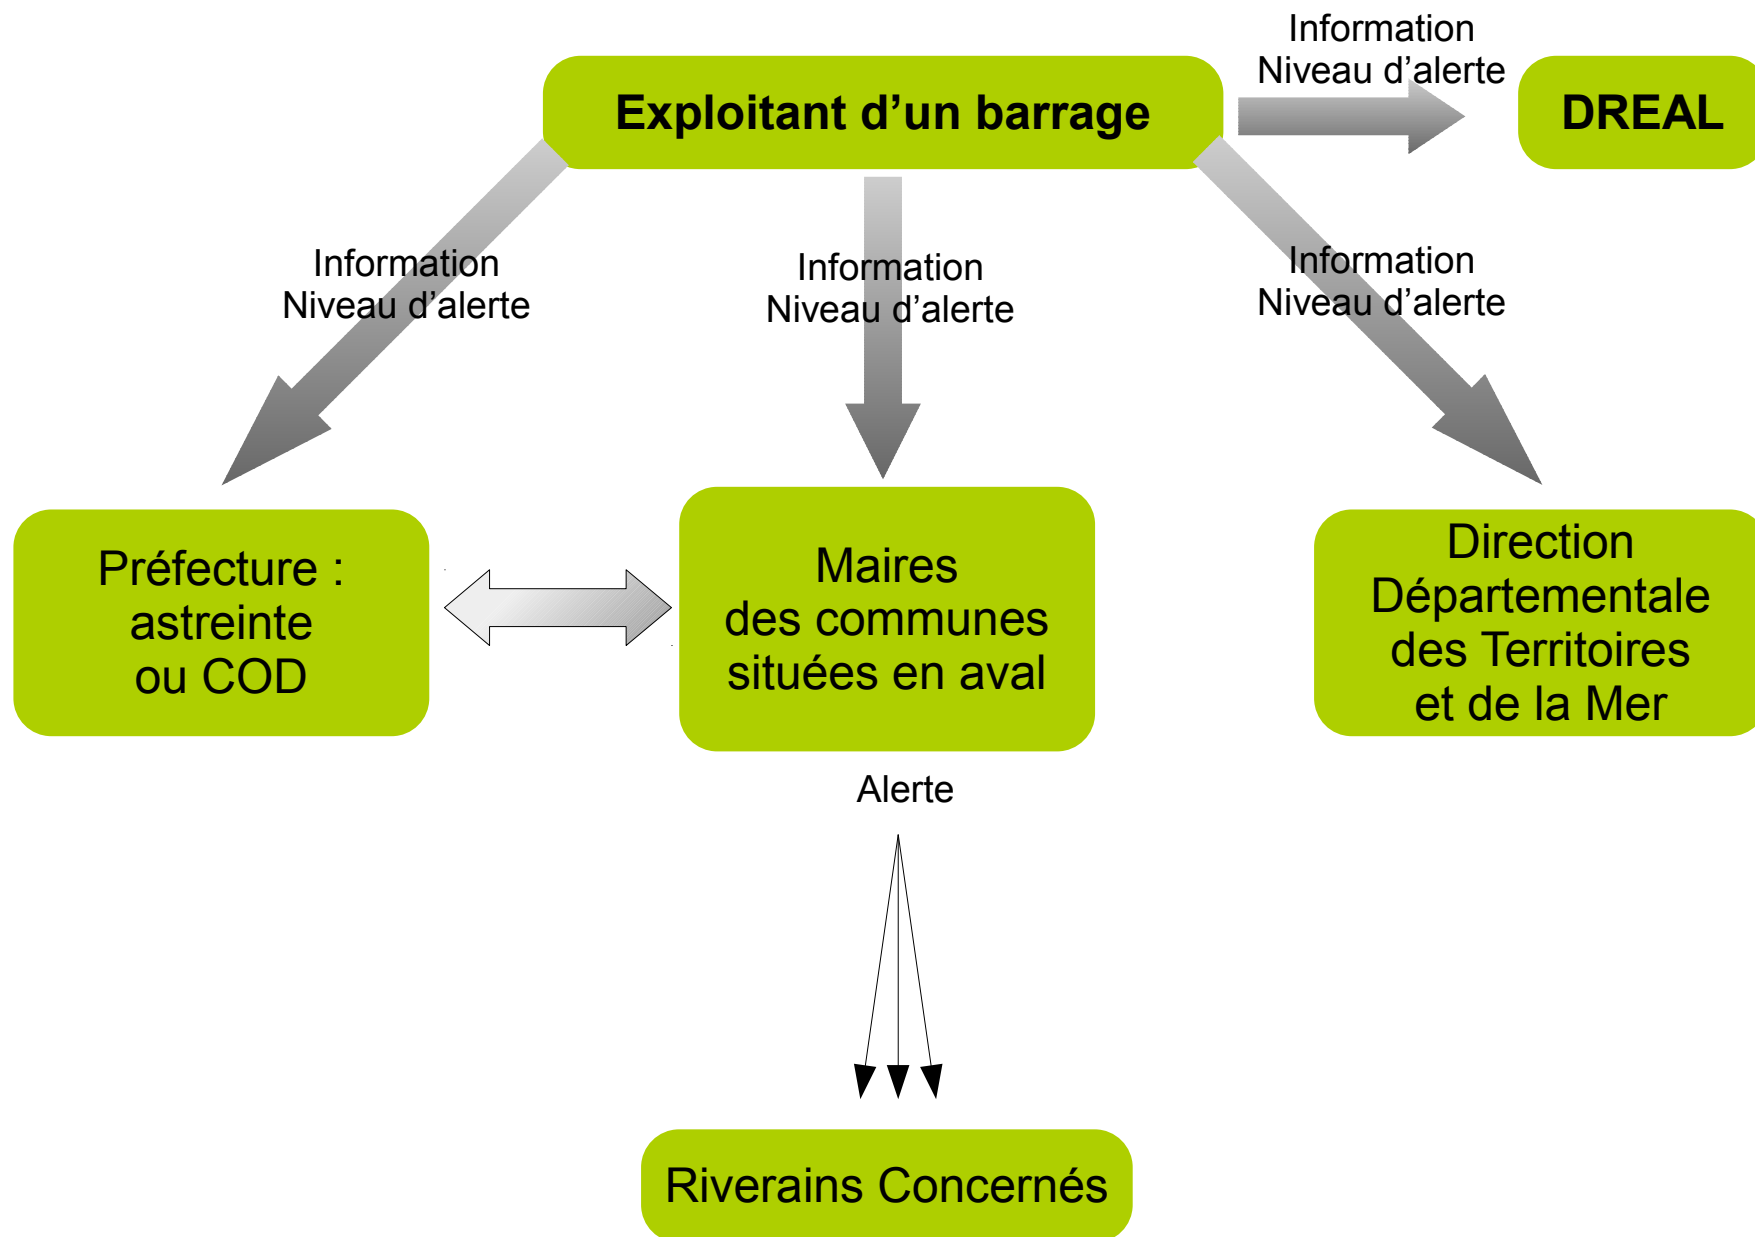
Exploitant d’un barrage

Information
Niveau d’alerte

DREAL

Information
Niveau d’alerte

Information
Niveau d’alerte

Information
Niveau d’alerte

Préfecture :
astreinte
ou COD

Maires
des communes
situées en aval

Direction
Départementale
des Territoires
et de la Mer

Alerte

Riverains Concernés